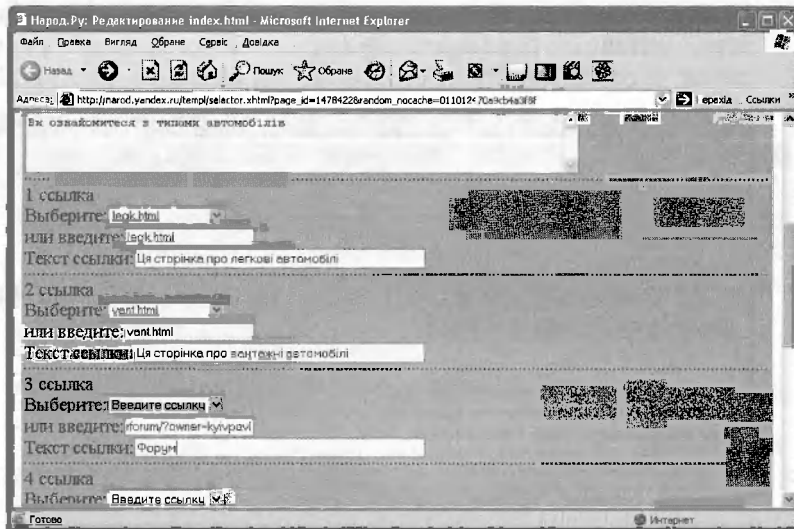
Народ.Ру: Редактирование index.html - Microsoft Internet Explorer

Файл Правка Вигляд Обране Сервіс Довідка

Назад Пошук Обране

Адреса: http://narod.yandex.ru/templ/selector.xhtml?page_id=14784228random_nocache=01101270a9cb4a3f8f Перехід Ссылки

Ви ознайомитеся з типами автомобілів

1 ссылка
Выберите: legk.html
или введите: legk.html
Текст ссылки: Ця сторінка про легкові автомобілі

2 ссылка
Выберите: vant.html
или введите: vant.html
Текст ссылки: Ця сторінка про вантажні автомобілі

3 ссылка
Выберите: Введите ссылку
или введите: /forum/?owner=kyivpavl
Текст ссылки: Форум

4 ссылка
Выберите: Введите ссылку

Готово Интернет